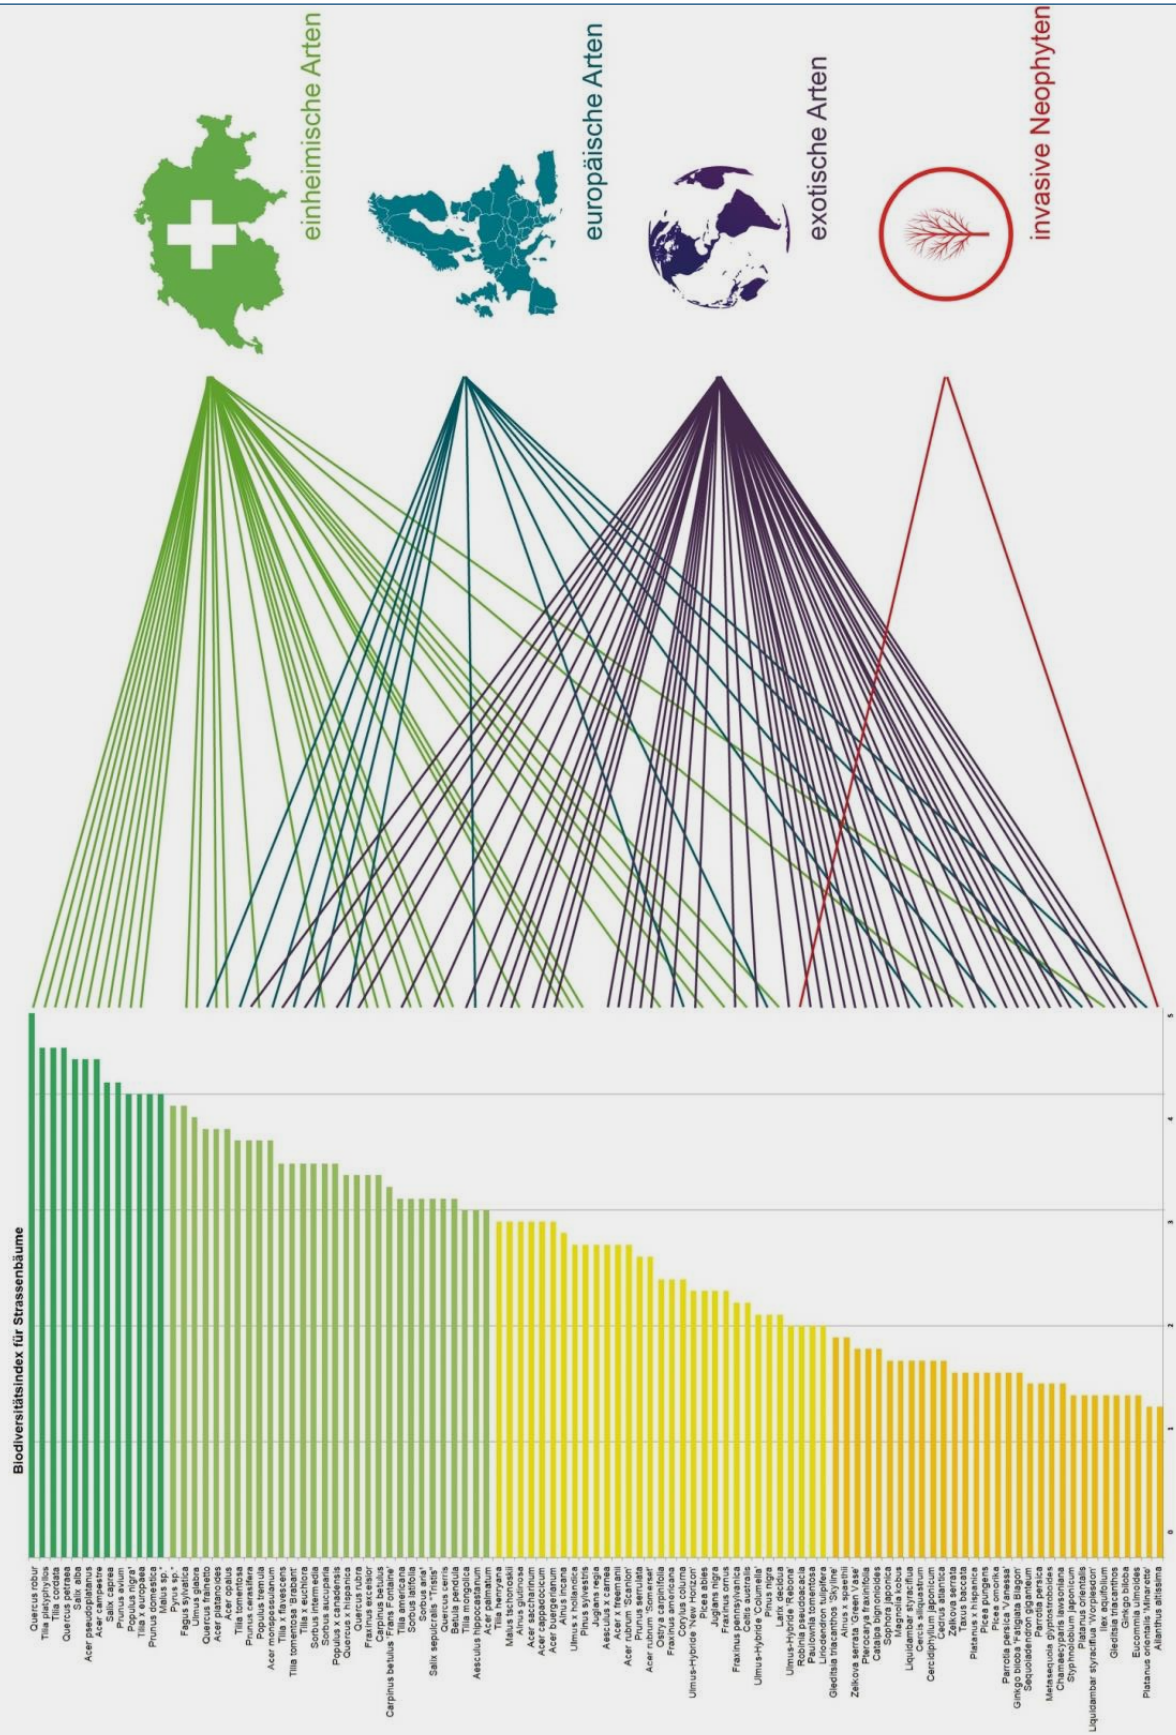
einheimische Arten

europäische Arten

exotische Arten

invasive Neophyten

Biodiversitätsindex für Strassenbäume

Quercus robur
Tilia platyphyllos
Tilia cordata
Quercus petraea
Salix alba
Acer pseudoplatanus
Acer campestre
Salix caprea
Prunus avium
Populus nigra'
Tilia x europaea
Prunus domestica
Malus sp.
Pyrus sp.
Fagus sylvatica
Ulmus glabra
Quercus frainetto
Acer platanoides
Acer opalus
Tilia tomentosa
Prunus cerasifera
Populus tremula
Acer monspessulanum
Tilia x flavescens
Tilia tomentosa 'Brabant'
Tilia x euchlora
Sorbus intermedia
Sorbus aucuparia
Populus x canadensis
Quercus x hispanica
Quercus rubra
Fraxinus excelsior
Carpinus betulus
Carpinus betulus 'Frans Fontaine'
Tilia americana
Sorbus latifolia
Sorbus aria'
Salix sepulcralis 'Tristis'
Quercus cerris
Betula pendula
Tilia mongolica
Aesculus hippocastanum
Acer palmatum
Tilia henryana
Malus tschonoskii
Alnus glutinosa
Acer saccharinum
Acer cappadocicum
Acer buergerianum
Alnus incana
Ulmus x hollandica
Pinus sylvestris
Juglans regia
Aesculus x carnea
Acer x freemanii
Acer rubrum 'Scanlon'
Prunus serrulata
Acer rubrum 'Somerset'
Ostrya carpinifolia
Fraxinus americana
Corylus colurna
Ulmus-Hybride 'New Horizon'
Picea abies
Juglans nigra
Fraxinus ornus
Fraxinus pennsylvanica
Celtis australis
Ulmus-Hybride 'Columella'
Pinus nigra
Larix decidua
Ulmus-Hybride 'Rebona'
Robinia pseudoacacia
Paulownia tomentosa
Liriodendron tulipifera
Gleditsia triacanthos 'Skyline'
Alnus x spaethii
Zelkova serrata 'Green Vase'
Pterocarya fraxinifolia
Catalpa bignonioides
Sophora japonica
Magnolia kobus
Liquidambar styraciflua
Cercis siliquastrum
Cercidiphyllum japonicum
Cedrus atlantica
Zelkova serrata
Taxus baccata
Platanus x hispanica
Picea pungens
Picea omorika
Parrotia persica 'Vanessa'
Ginkgo biloba 'Fastigiata Blagon'
Sequoiadendron giganteum
Parrotia persica
Metasequoia glyptostroboides
Chamaecyparis lawsoniana
Styphnolobium japonicum
Platanus orientalis
Liquidambar styraciflua 'Worplesdon'
Ilex aquifolium
Gleditsia triacanthos
Ginkgo biloba
Eucommia ulmoides
Platanus orientalis 'Minaret'
Ailanthus altissima

0
1
2
3
4
5